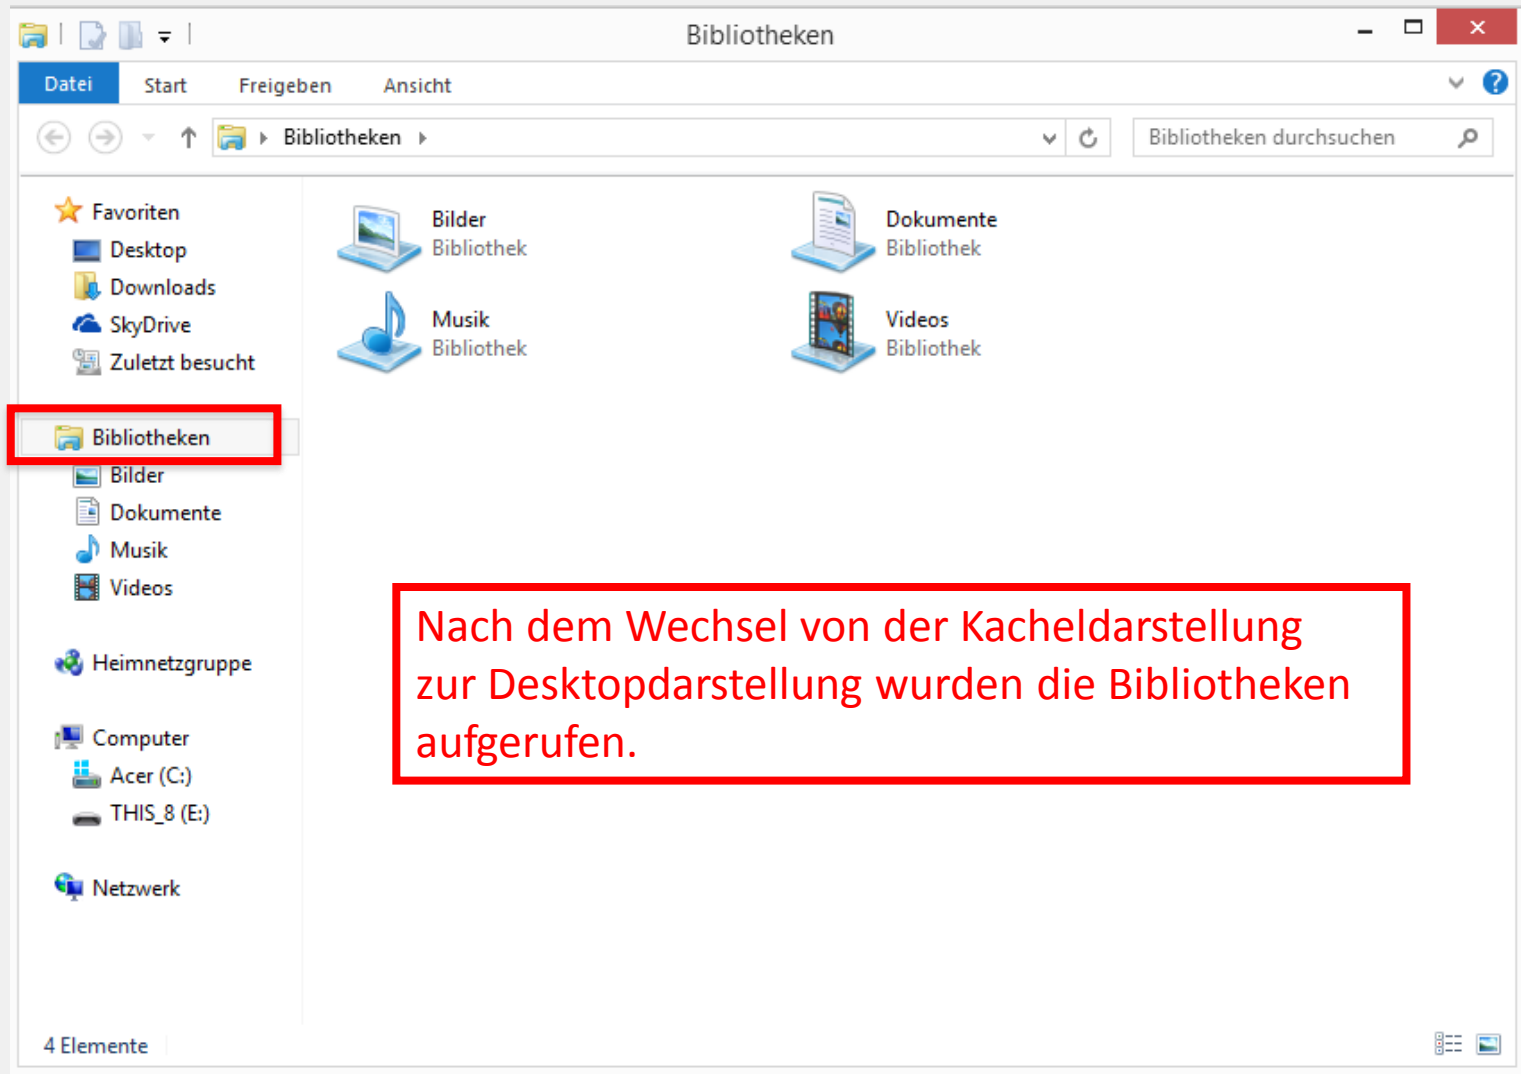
Bibliotheken

Datei Start Freigeben Ansicht

Bibliotheken

Bibliotheken durchsuchen

Favoriten
Desktop
Downloads
SkyDrive
Zuletzt besucht

Bibliotheken
Bilder
Dokumente
Musik
Videos

Heimnetzgruppe

Computer
Acer (C:)
THIS_8 (E:)

Netzwerk

Bilder
Bibliothek

Dokumente
Bibliothek

Musik
Bibliothek

Videos
Bibliothek

Nach dem Wechsel von der Kacheldarstellung zur Desktopdarstellung wurden die Bibliotheken aufgerufen.

4 Elemente